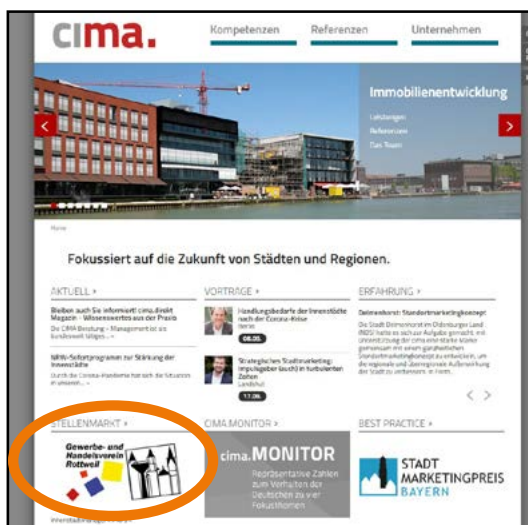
cima.

Kompetenzen Referenzen Unternehmen

Immobilienentwicklung

Leistungen
Referenzen
Zum Team

Home

Fokussiert auf die Zukunft von Städten und Regionen.

AKTUELL »

Bleiben auch Sie informiert! cima.direkt Magazin - Wissenswertes aus der Praxis

Die CIMA Beratung + Management ist ein bundesweit tätiges ... »

NRW-Sofortprogramm zur Stärkung der Innenstädte

Durch die Corona-Pandemie hat sich die Situation in unseren ... »

VORTRÄGE »

Handlungsbedarfe der Innenstädte nach der Corona-Krise
Berlin
08.05.

Strategisches Stadtmarketing: Impulsgeber (auch) in turbulenten Zeiten
Landshut
17.06.

ERFAHRUNG »

Delmenhorst: Standortmarketingkonzept

Die Stadt Delmenhorst im Oldenburger Land (NDS) hat es sich zur Aufgabe gemacht, mit Unterstützung der cima eine Marke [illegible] gemeinsam mit einem ganzheitlichen Standortmarketingkonzept zu entwickeln, um die regionale und überregionale Außenwirkung der Stadt zu verbessern. In Form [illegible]

STELLENMARKT »

Gewerbe- und Handelsverein Rottweil

CIMA.MONITOR »

cima.MONITOR

Repräsentative Zahlen zum Verhalten der Deutschen zu vier Fokusthemen

BEST PRACTICE »

STADT MARKETINGPREIS BAYERN

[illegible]